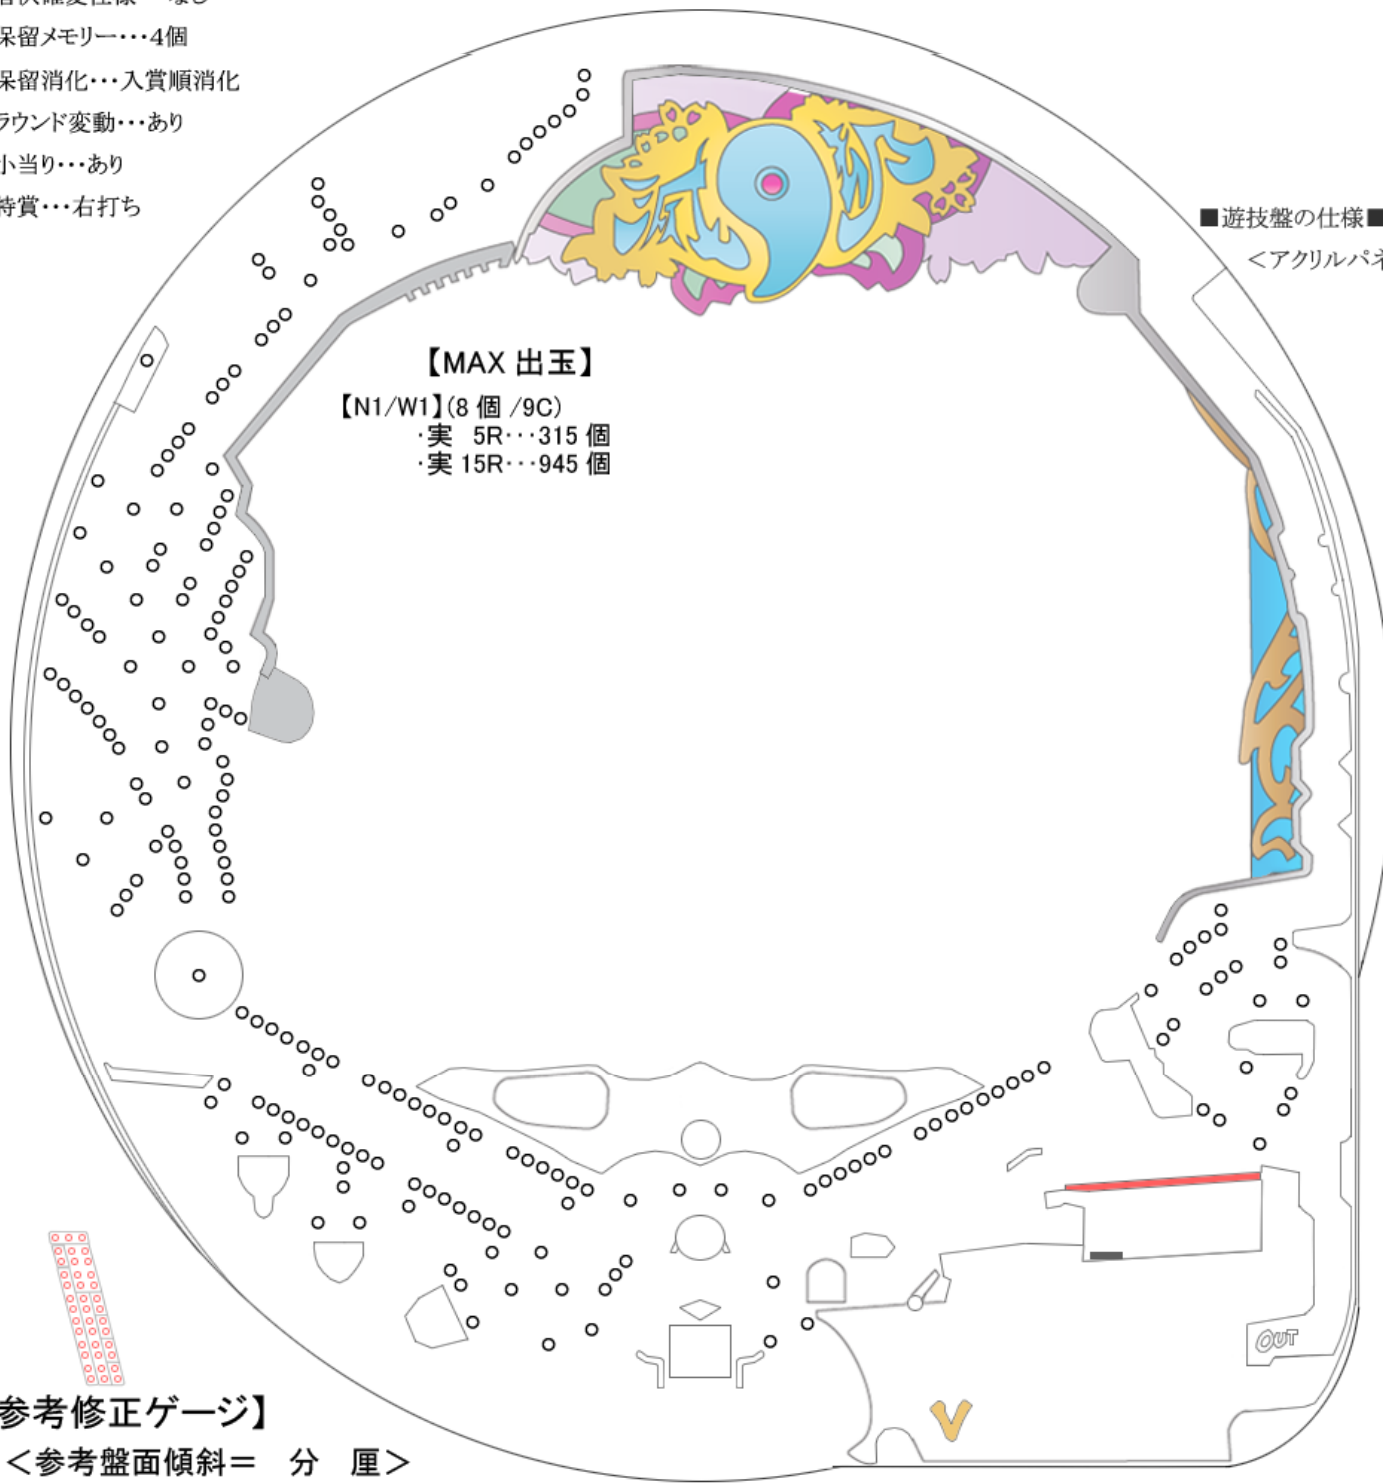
保留メモリー・・・4個
保留消化・・・入賞順消化
ラウンド変動・・・あり
小当り・・・あり
特賞・・・右打ち

■遊技盤の仕様■
<アクリルパネ

【MAX 出玉】
【N1/W1】(8 個 /9C)
·実 5R・・・315 個
·実 15R・・・945 個

OUT

V

参考修正ゲージ】
<参考盤面傾斜＝ 分 厘>